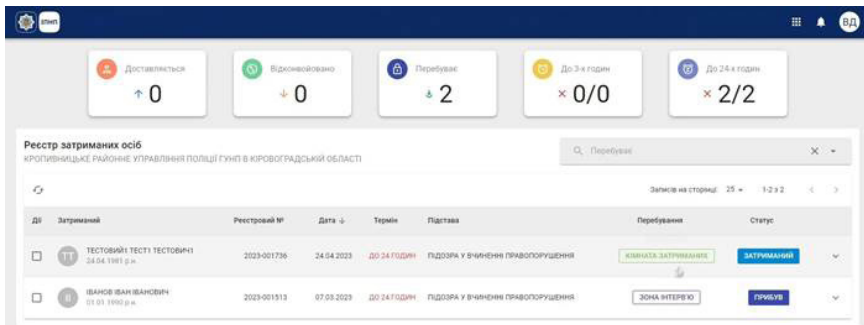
ІПНП

ВД

Доставляється
↑ 0

Відконвойовано
↓ 0

Перебуває
2

До 3-х годин
× 0/0

До 24-х годин
× 2/2

Реєстр затриманих осіб
КРОПИВНИЦЬКЕ РАЙОННЕ УПРАВЛІННЯ ПОЛІЦІЇ ГУНП В КІРОВОГРАДСЬКІЙ ОБЛАСТІ

Перебуває

Записів на сторінці: 25 ▾ 1-2 з 2

| Дії | Затриманий | Реєстровий № | Дата ↓ | Термін | Підстава | Перебування | Статус |
|---|---|---|---|---|---|---|---|
| | ТТ ТЕСТОВИЙ1 ТЕСТ1 ТЕСТОВИЧ1 24.04.1981 р.н. | 2023-001736 | 24.04.2023 | ДО 24 ГОДИН | ПІДОЗРА У ВЧИНЕННІ ПРАВОПОРУШЕННЯ | КІМНАТА ЗАТРИМАННЯ | ЗАТРИМАНИЙ |
| | ІІ ІВАНОВ ІВАН ІВАНОВИЧ 01.01.1990 р.н. | 2023-001513 | 07.03.2023 | ДО 24 ГОДИН | ПІДОЗРА У ВЧИНЕННІ ПРАВОПОРУШЕННЯ | ЗОНА ІНТЕРВ'Ю | ПРИБУВ |